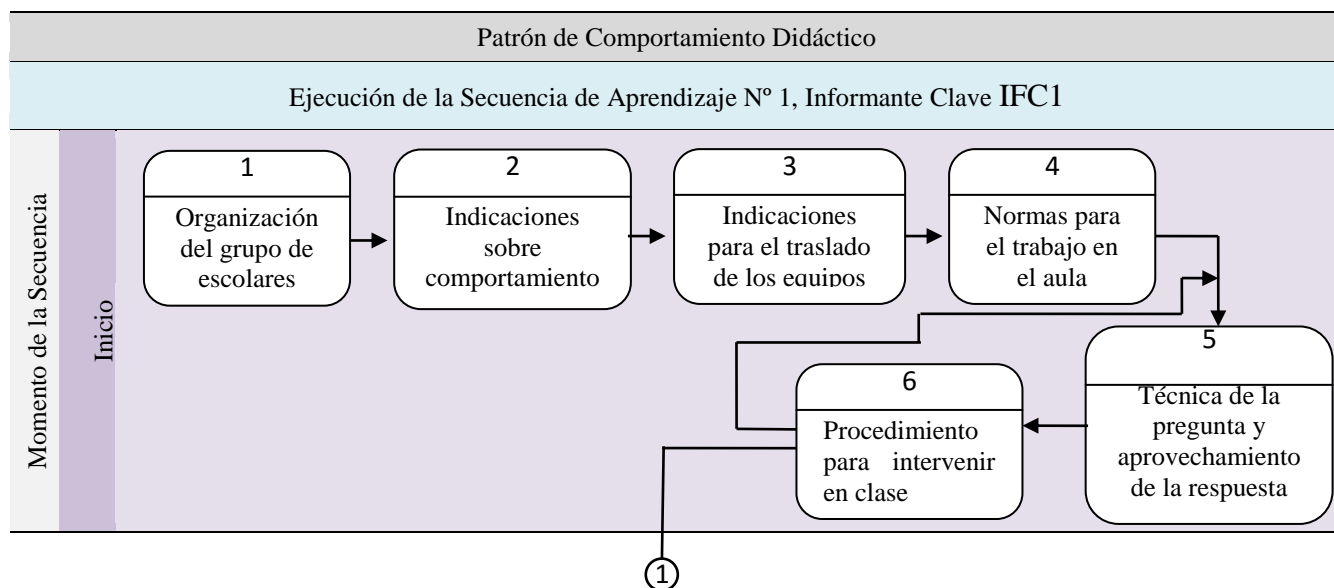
Patrón de Comportamiento Didáctico

Ejecución de la Secuencia de Aprendizaje Nº 1, Informante Clave IFC1

Momento de la Secuencia

Inicio

1
Organización del grupo de escolares

2
Indicaciones sobre comportamiento

3
Indicaciones para el traslado de los equipos

4
Normas para el trabajo en el aula

5
Técnica de la pregunta y aprovechamiento de la respuesta

6
Procedimiento para intervenir en clase

1